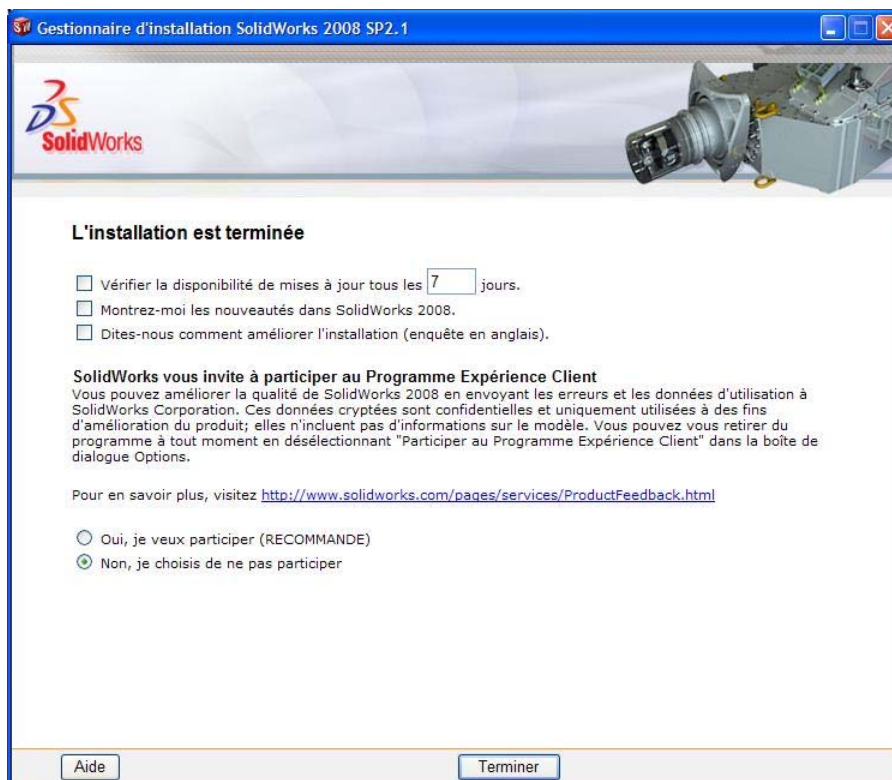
Gestionnaire d'installation SolidWorks 2008 SP2.1

SolidWorks

L'installation est terminée

Vérifier la disponibilité de mises à jour tous les 7 jours.

Montrez-moi les nouveautés dans SolidWorks 2008.

Dites-nous comment améliorer l'installation (enquête en anglais).

SolidWorks vous invite à participer au Programme Expérience Client
Vous pouvez améliorer la qualité de SolidWorks 2008 en envoyant les erreurs et les données d'utilisation à SolidWorks Corporation. Ces données cryptées sont confidentielles et uniquement utilisées à des fins d'amélioration du produit; elles n'incluent pas d'informations sur le modèle. Vous pouvez vous retirer du programme à tout moment en désélectionnant "Participer au Programme Expérience Client" dans la boîte de dialogue Options.

Pour en savoir plus, visitez http://www.solidworks.com/pages/services/ProductFeedback.html

Oui, je veux participer (RECOMMANDE)

Non, je choisis de ne pas participer

Aide

Terminer